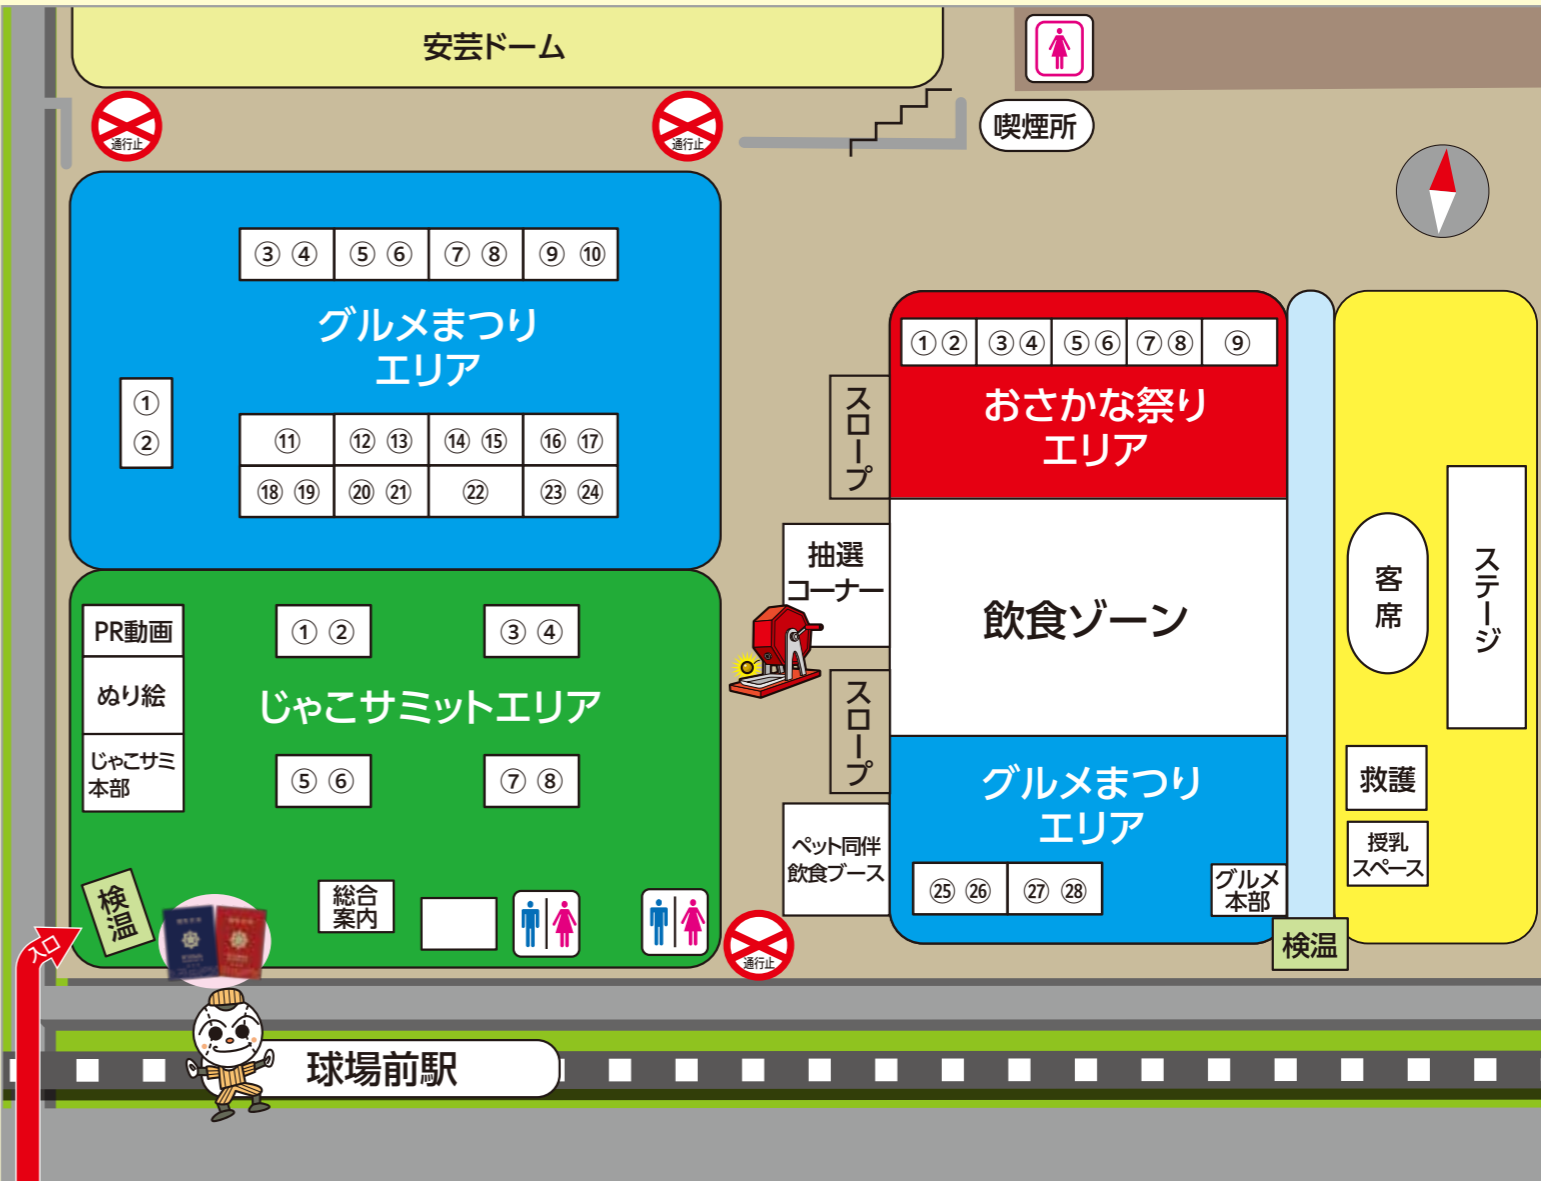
安芸ドーム

通行止

通行止

喫煙所

③ ④ ⑤ ⑥ ⑦ ⑧ ⑨ ⑩

グルメまつり
エリア

①
②

⑪ ⑫ ⑬ ⑭ ⑮ ⑯ ⑰
⑱ ⑲ ⑳ ㉑ ㉒ ㉓ ㉔

① ② ③ ④ ⑤ ⑥ ⑦ ⑧ ⑨

おさかな祭り
エリア

スロープ

抽選
コーナー

飲食ゾーン

客席

ステージ

PR動画
ぬり絵
じゃこサミ
本部

① ② ③ ④

じゃこサミットエリア

⑤ ⑥ ⑦ ⑧

スロープ

グルメまつり
エリア

ペット同伴
飲食ブース

㉕ ㉖ ㉗ ㉘

グルメ
本部

救護

授乳
スペース

検温

総合
案内

検温

通行止

入口

球場前駅